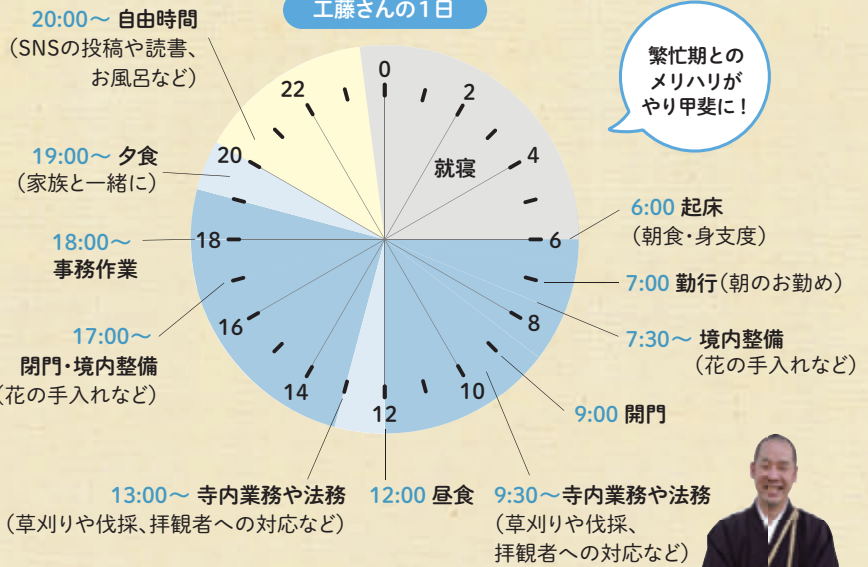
工藤さんの1日

20:00～ 自由時間
（SNSの投稿や読書、お風呂など）

繁忙期とのメリハリがやり甲斐に！

0
2
4
6
8
10
12
14
16
18
20
22

就寝

19:00～ 夕食
（家族と一緒に）

6:00 起床
（朝食・身支度）

18:00～
事務作業

7:00 勤行（朝のお勤め）

17:00～
閉門・境内整備
（花の手入れなど）

7:30～ 境内整備
（花の手入れなど）

9:00 開門

13:00～ 寺内業務や法務
（草刈りや伐採、拝観者への対応など）

12:00 昼食

9:30～寺内業務や法務
（草刈りや伐採、拝観者への対応など）